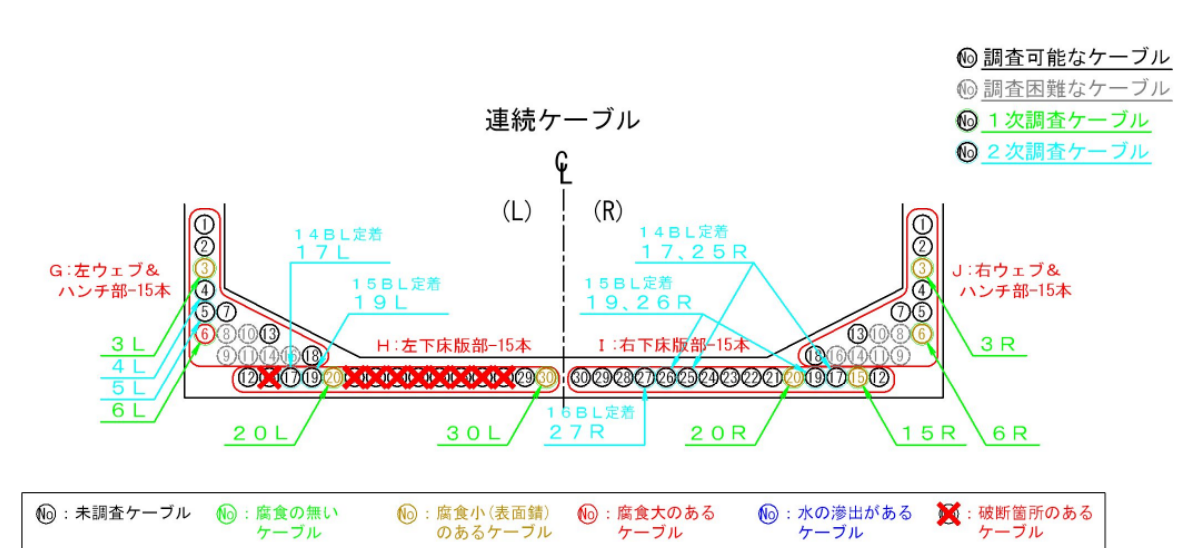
No 調査可能なケーブル
No 調査困難なケーブル
No １次調査ケーブル
No ２次調査ケーブル

連続ケーブル

CL

(L)　(R)

G:左ウェブ＆ハンチ部-15本

J:右ウェブ＆ハンチ部-15本

１４ＢＬ定着
１７Ｌ

１５ＢＬ定着
１９Ｌ

１４ＢＬ定着
１７、２５Ｒ

１５ＢＬ定着
１９、２６Ｒ

H:左下床版部-15本

I:右下床版部-15本

1 2 3 4 5 7 6 8 10 13 9 11 14 16 18

12 17 19 20 29 30

30 29 28 27 26 25 24 23 22 21 20 19 17 15 12

18 16 14 11 9 13 10 8 6 7 5 4 3 2 1

３Ｌ
４Ｌ
５Ｌ
６Ｌ

２０Ｌ

３０Ｌ

１６ＢＬ定着
２７Ｒ

２０Ｒ

１５Ｒ

６Ｒ

３Ｒ

No：未調査ケーブル　No：腐食の無いケーブル　No：腐食小(表面錆)のあるケーブル　No：腐食大のあるケーブル　No：水の滲出があるケーブル　No：破断箇所のあるケーブル